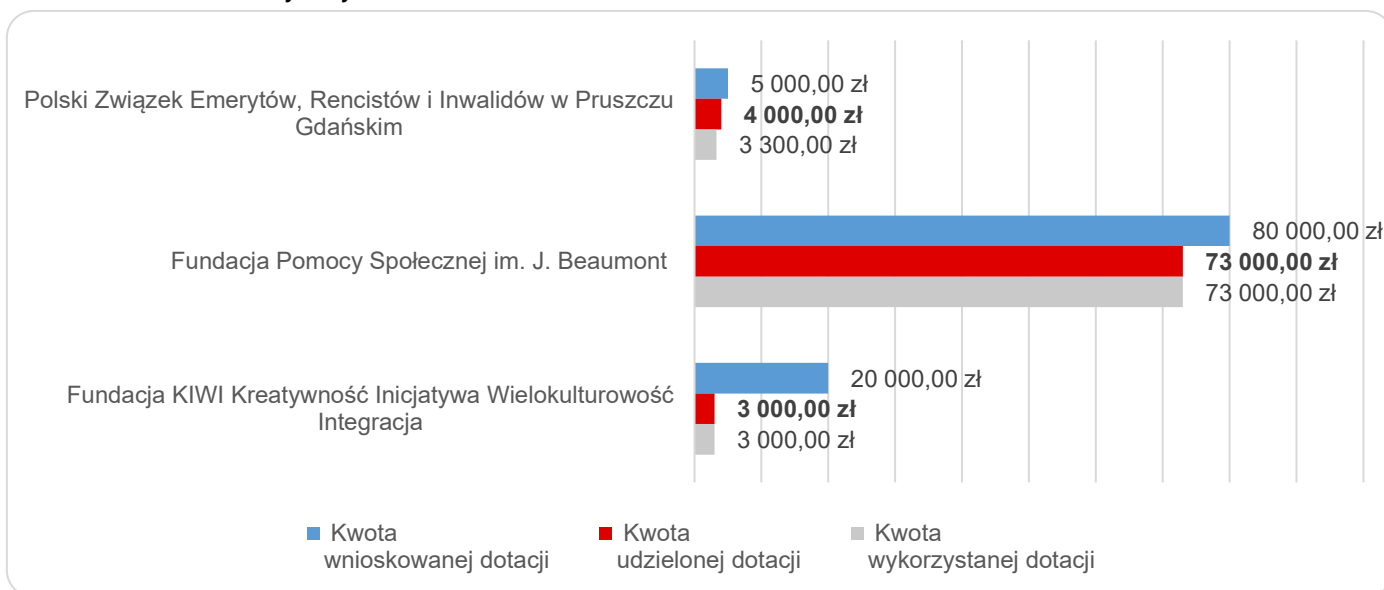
Polski Związek Emerytów, Rencistów i Inwalidów w Pruszczu Gdańskim

5 000,00 zł
**4 000,00 zł**
3 300,00 zł

Fundacja Pomocy Społecznej im. J. Beaumont

80 000,00 zł
**73 000,00 zł**
73 000,00 zł

Fundacja KIWI Kreatywność Inicjatywa Wielokulturowość Integracja

20 000,00 zł
**3 000,00 zł**
3 000,00 zł

Kwota wnioskowanej dotacji
Kwota udzielonej dotacji
Kwota wykorzystanej dotacji